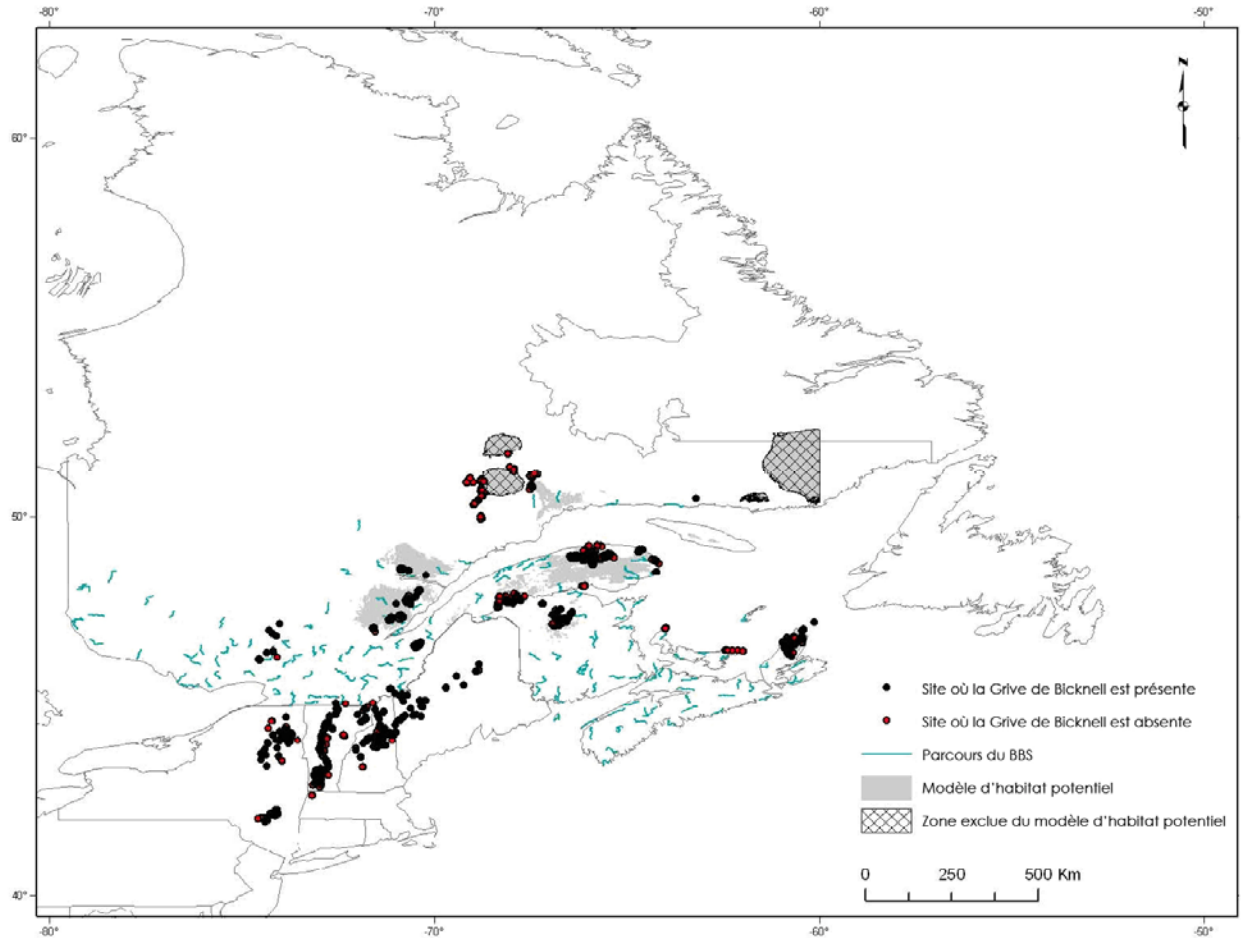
-80° -70° -60° -50°

N

60°

50°

40°

Site où la Grive de Bicknell est présente

Site où la Grive de Bicknell est absente

Parcours du BBS

Modèle d'habitat potentiel

Zone exclue du modèle d'habitat potentiel

0 250 500 Km

-80° -70° -60° -50°